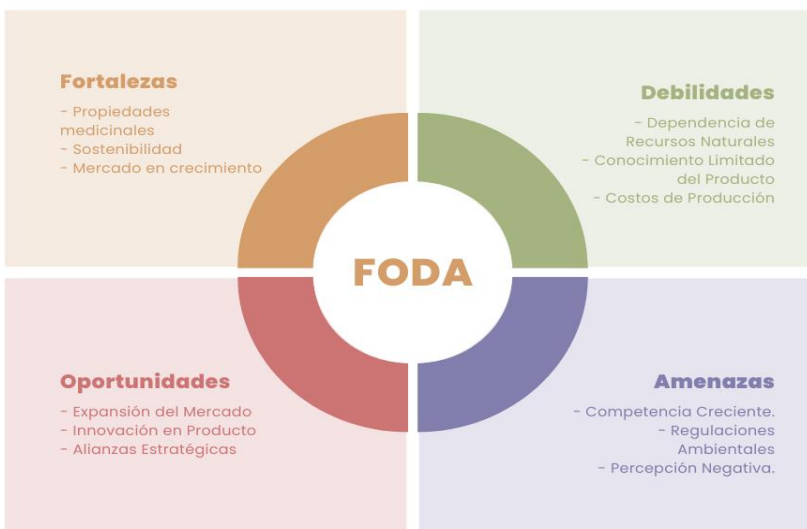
Fortalezas
- Propiedades medicinales
- Sostenibilidad
- Mercado en crecimiento

Debilidades
- Dependencia de Recursos Naturales
- Conocimiento Limitado del Producto
- Costos de Producción

FODA

Oportunidades
- Expansión del Mercado
- Innovación en Producto
- Alianzas Estratégicas

Amenazas
- Competencia Creciente.
- Regulaciones Ambientales
- Percepción Negativa.